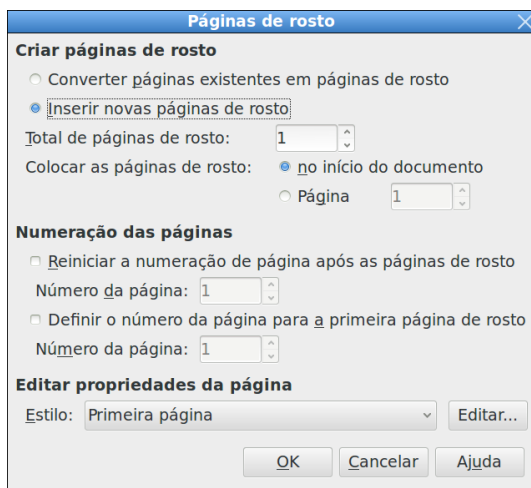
Páginas de rosto

Criar páginas de rosto

Converter páginas existentes em páginas de rosto

Inserir novas páginas de rosto

Total de páginas de rosto: 1

Colocar as páginas de rosto: no início do documento

Página 1

Numeração das páginas

Reiniciar a numeração de página após as páginas de rosto

Número da página: 1

Definir o número da página para a primeira página de rosto

Número da página: 1

Editar propriedades da página

Estilo: Primeira página

Editar...

OK Cancelar Ajuda